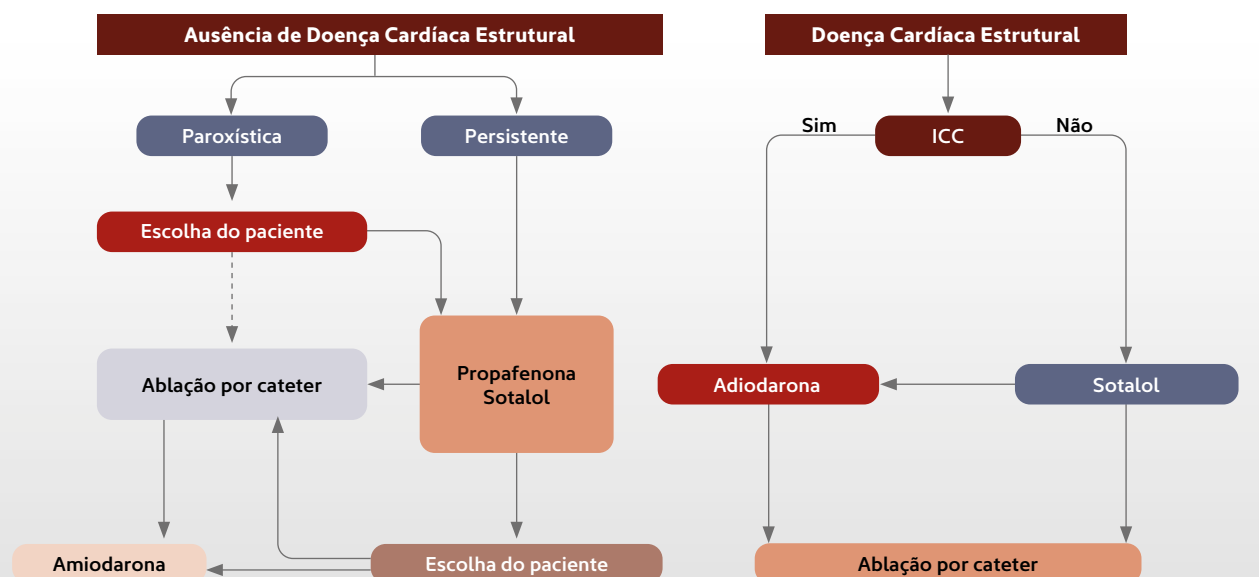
Ausência de Doença Cardíaca Estrutural

Paroxística

Persistente

Escolha do paciente

Ablação por cateter

Propafenona
Sotalol

Amiodarona

Escolha do paciente

Doença Cardíaca Estrutural

Sim

ICC

Não

Adiodarona

Sotalol

Ablação por cateter